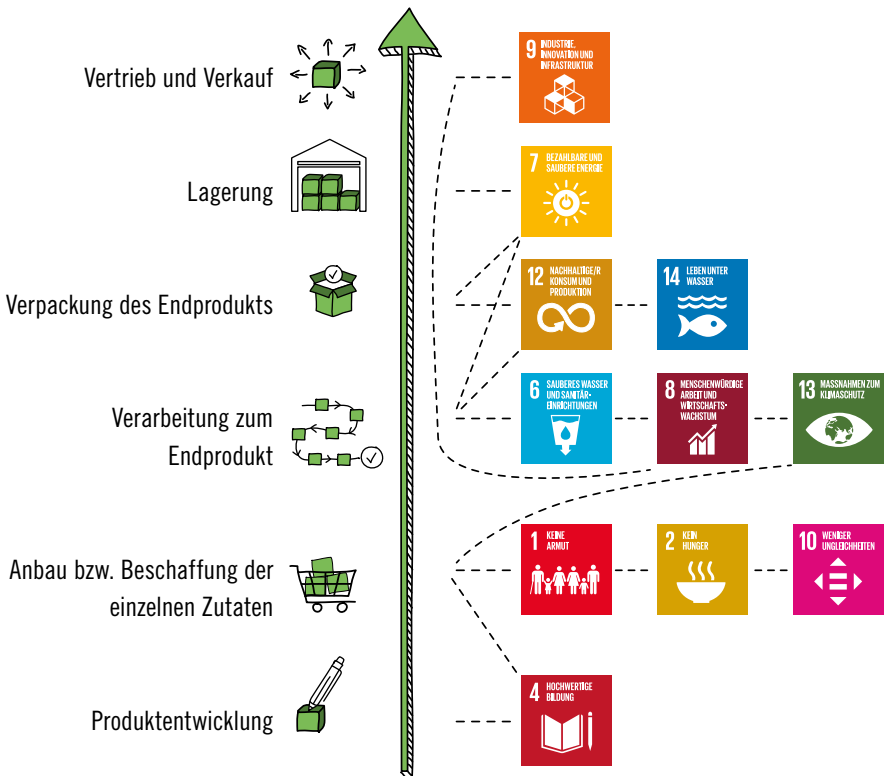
Vertrieb und Verkauf

Lagerung

Verpackung des Endprodukts

Verarbeitung zum Endprodukt

Anbau bzw. Beschaffung der einzelnen Zutaten

Produktentwicklung

9 INDUSTRIE, INNOVATION UND INFRASTRUKTUR

7 BEZAHLBARE UND SAUBERE ENERGIE

12 NACHHALTIGE/R KONSUM UND PRODUKTION

14 LEBEN UNTER WASSER

6 SAUBERES WASSER UND SANITÄR-EINRICHTUNGEN

8 MENSCHENWÜRDIGE ARBEIT UND WIRTSCHAFTS-WACHSTUM

13 MASSNAHMEN ZUM KLIMASCHUTZ

1 KEINE ARMUT

2 KEIN HUNGER

10 WENIGER UNGLEICHHEITEN

4 HOCHWERTIGE BILDUNG